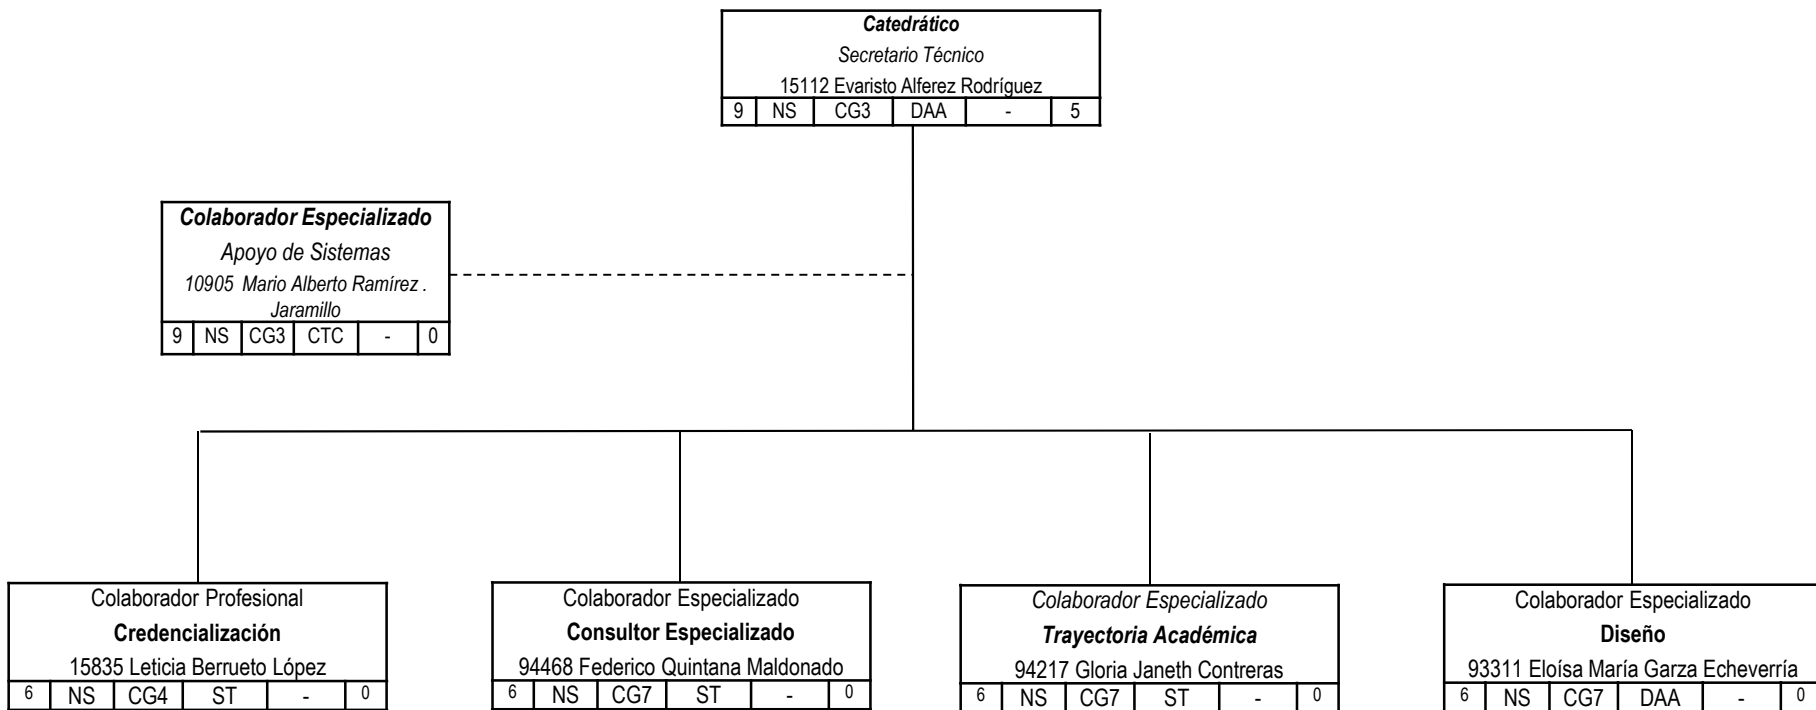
Catedrático
Secretario Técnico
15112 Evaristo Alferez Rodríguez

| 9 | NS | CG3 | DAA | - | 5 |
|---|---|---|---|---|---|

Colaborador Especializado
Apoyo de Sistemas
10905 Mario Alberto Ramírez . Jaramillo

| 9 | NS | CG3 | CTC | - | 0 |
|---|---|---|---|---|---|

Colaborador Profesional
Credencialización
15835 Leticia Berrueto López

| 6 | NS | CG4 | ST | - | 0 |
|---|---|---|---|---|---|

Colaborador Especializado
Consultor Especializado
94468 Federico Quintana Maldonado

| 6 | NS | CG7 | ST | - | 0 |
|---|---|---|---|---|---|

Colaborador Especializado
Trayectoria Académica
94217 Gloria Janeth Contreras

| 6 | NS | CG7 | ST | - | 0 |
|---|---|---|---|---|---|

Colaborador Especializado
Diseño
93311 Eloísa María Garza Echeverría

| 6 | NS | CG7 | DAA | - | 0 |
|---|---|---|---|---|---|